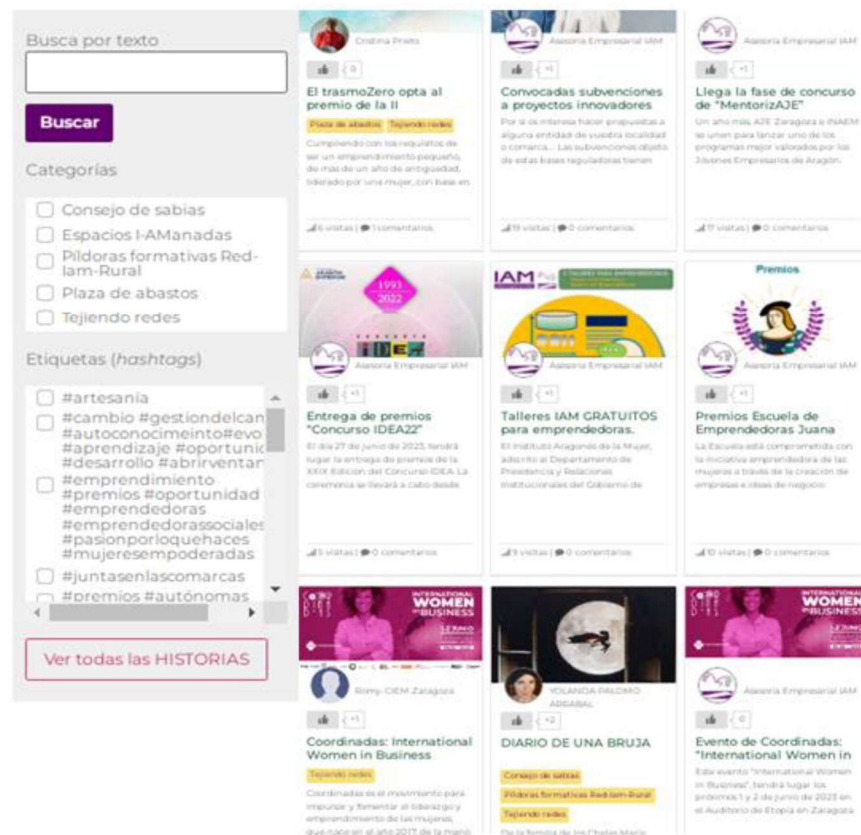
Busca por texto

Buscar

Categorías

Consejo de sabias
Espacios I-AManadas
Píldoras formativas Red-Iam-Rural
Plaza de abastos
Tejiendo redes

Etiquetas (*hashtags*)

#artesanía
#cambio #gestiondelcan
#autoconocimeinto#evo
#aprendizaje #oportunic
#desarrollo #abrirventar
#emprendimiento
#premios #oportunidad
#emprendedoras
#emprendedorassociales
#pasionporloquehaces
#mujeresempoderadas
#juntasenlascomarcas
#premios #autónomas

Ver todas las HISTORIAS

Cristina Prieto
0
El trasmoZero opta al premio de la II
Plaza de abastos
Tejiendo redes
Cumpliendo con los requisitos de ser un emprendimiento pequeño, de más de un año de antigüedad, liderado por una mujer, con base en
6 visitas | 1 comentarios

Asesoría Empresarial IAM
+1
Convocadas subvenciones a proyectos innovadores
Por si os interesa hacer propuestas a alguna entidad de vuestra localidad o comarca... Las subvenciones objeto de estas bases reguladoras tienen
19 visitas | 0 comentarios

Asesoría Empresarial IAM
+1
Llega la fase de concurso de "MentorizAJE"
Un año más, AJE Zaragoza e INAEM se unen para lanzar uno de los programas mejor valorados por los Jóvenes Empresarios de Aragón.
17 visitas | 0 comentarios

1993
2022
IDEA
Asesoría Empresarial IAM
+1
Entrega de premios "Concurso IDEA22"
El día 27 de junio de 2023, tendrá lugar la entrega de premios de la XXIX Edición del Concurso IDEA. La ceremonia se llevará a cabo desde
5 visitas | 0 comentarios

IAM
Asesoría Empresarial IAM
+1
Talleres IAM GRATUITOS para emprendedoras.
El Instituto Aragonés de la Mujer, adscrito al Departamento de Presidencia y Relaciones Institucionales del Gobierno de
9 visitas | 0 comentarios

Premios
Asesoría Empresarial IAM
+1
Premios Escuela de Emprendedoras Juana
La Escuela está comprometida con la iniciativa emprendedora de las mujeres a través de la creación de empresas e ideas de negocio.
10 visitas | 0 comentarios

INTERNATIONAL WOMEN in BUSINESS
Romy- CIEM Zaragoza
+1
Coordinadas: International Women in Business
Tejiendo redes
Coordinadas es el movimiento para impulsar y fomentar el liderazgo y emprendimiento de las mujeres, que nace en el año 2017 de la mano

YOLANDA PALOMO ARRABAL
+2
DIARIO DE UNA BRUJA
Consejo de sabias
Píldoras formativas Red-Iam-Rural
Tejiendo redes

INTERNATIONAL WOMEN in BUSINESS
Asesoría Empresarial IAM
0
Evento de Coordinadas: "International Women in
Este evento "International Women in Business", tendrá lugar los próximos 1 y 2 de junio de 2023 en el Auditorio de Etopia en Zaragoza